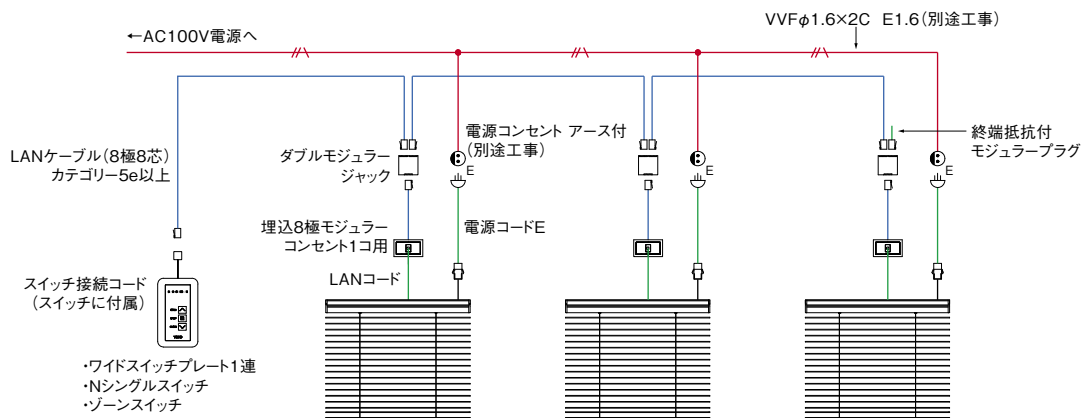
←AC100V電源へ

VVFφ1.6×2C E1.6（別途工事）

LANケーブル（8極8芯）
カテゴリー5e以上

ダブルモジュラージャック

電源コンセント アース付
（別途工事）

E

E

E

終端抵抗付
モジュラープラグ

埋込8極モジュラーコンセント1コ用

電源コードE

LANコード

スイッチ接続コード
（スイッチに付属）

・ワイドスイッチプレート1連
・Nシングルスイッチ
・ゾーンスイッチ